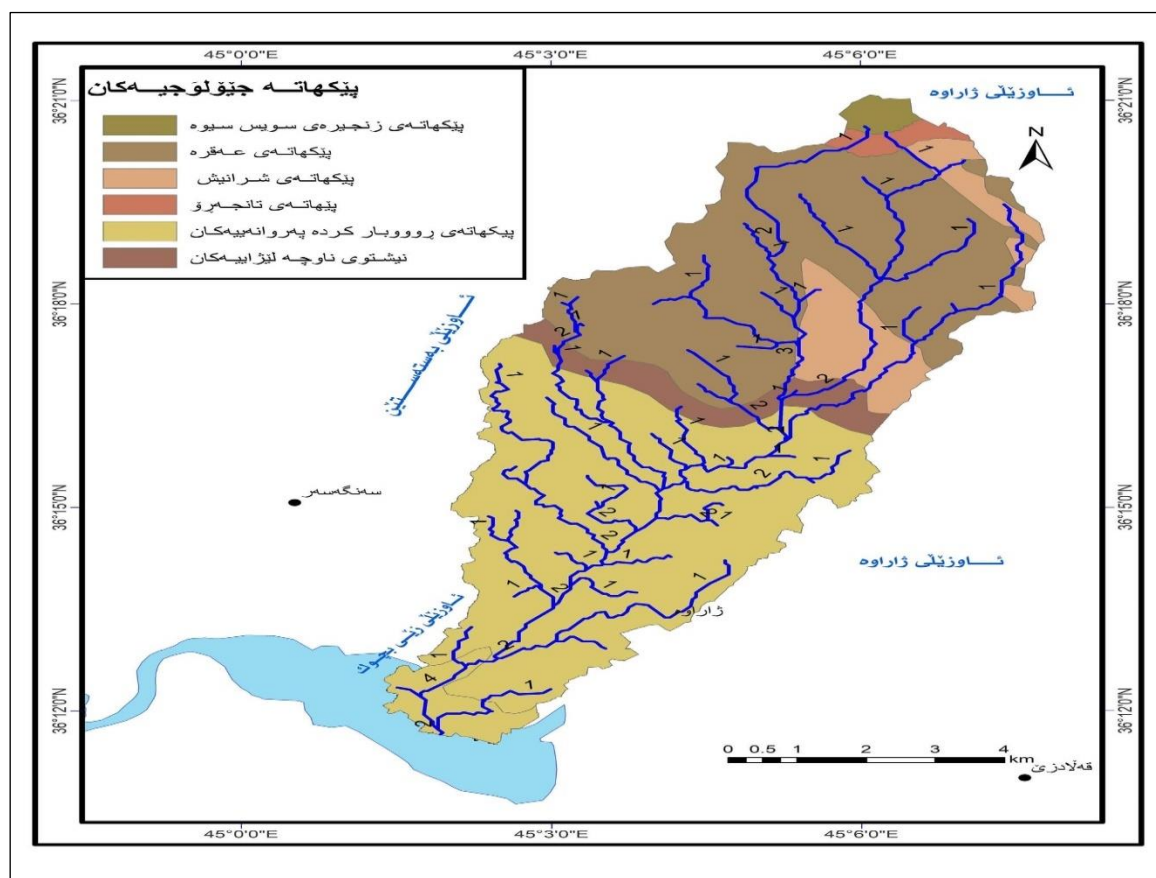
45°0'0"E
45°3'0"E
45°6'0"E

پێکهاتـــە جیۆلۆجیـــەکان
پێکهاتەی زنجیرەی سویس سیوە
پێکهاتـەی عـەقرە
پێکهاتـەی شـرانیش
پێهاتـەی تانجـەرۆ
پێکهاتەی روووبار کردە پەروانەییەکان
نیشتوی ناوچـە لێژاییـەکان

ئـــاوزێڵی ژاراوە
ئـــاوزێڵی بەستەستێن
ئـــاوزێڵی ژاراوە
ئاوزێڵی زێی بچوک

سەنگەسەر
ژاراوە
قەڵادزێ

N

36°21'0"N
36°18'0"N
36°15'0"N
36°12'0"N

0 0.5 1 2 3 4 km

1
1
1
1
1
1
1
2
1
1
1
1
3
2
2
1
2
1
1
1
1
1
1
2
1
2
1
2
1
1
1
2
1
1
2
1
4
2
1